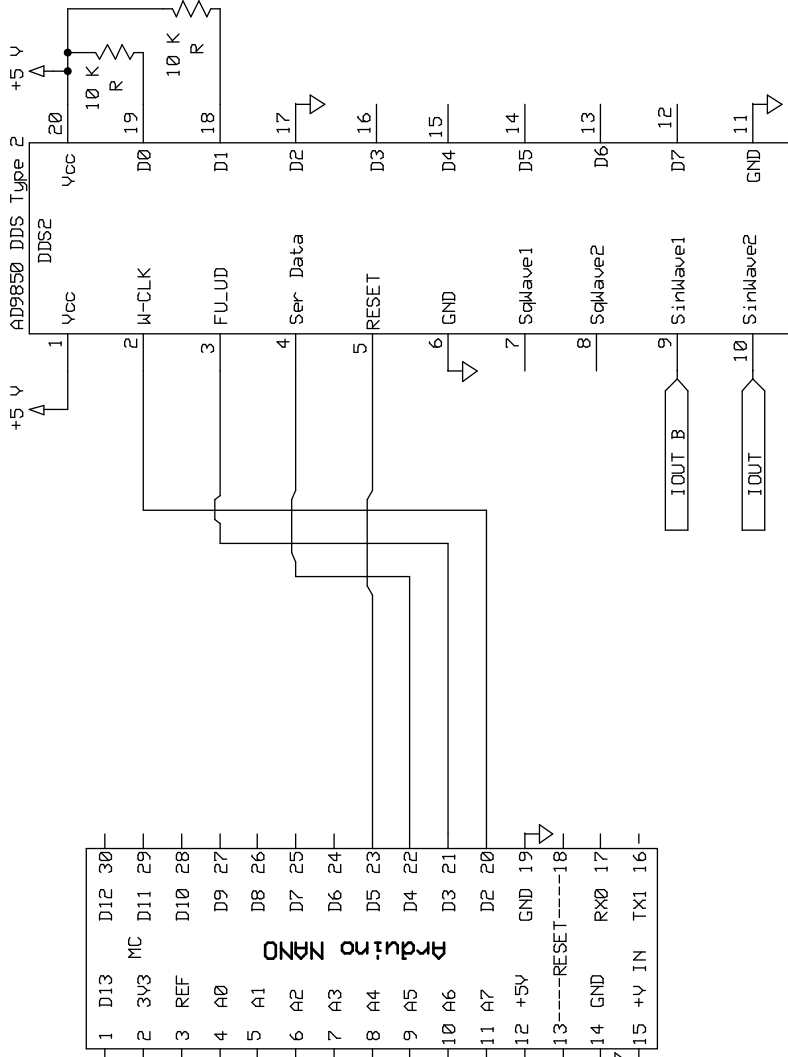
+5 V
10 K
R
10 K
R
AD9850 DDS Type 2
DDS2
20 Vcc
19 D0
18 D1
17 D2
16 D3
15 D4
14 D5
13 D6
12 D7
11 GND
1 Vcc
2 W-CLK
3 FU_UD
4 Ser Data
5 RESET
6 GND
7 SqWave1
8 SqWave2
9 SinWave1
10 SinWave2
+5 V
IOUT B
IOUT
MC
Arduino NANO
1 D13
2 3V3
3 REF
4 A0
5 A1
6 A2
7 A3
8 A4
9 A5
10 A6
11 A7
12 +5V
13 ----RESET----18
14 GND
15 +V IN
D12 30
D11 29
D10 28
D9 27
D8 26
D7 25
D6 24
D5 23
D4 22
D3 21
D2 20
GND 19
RX0 17
TX1 16